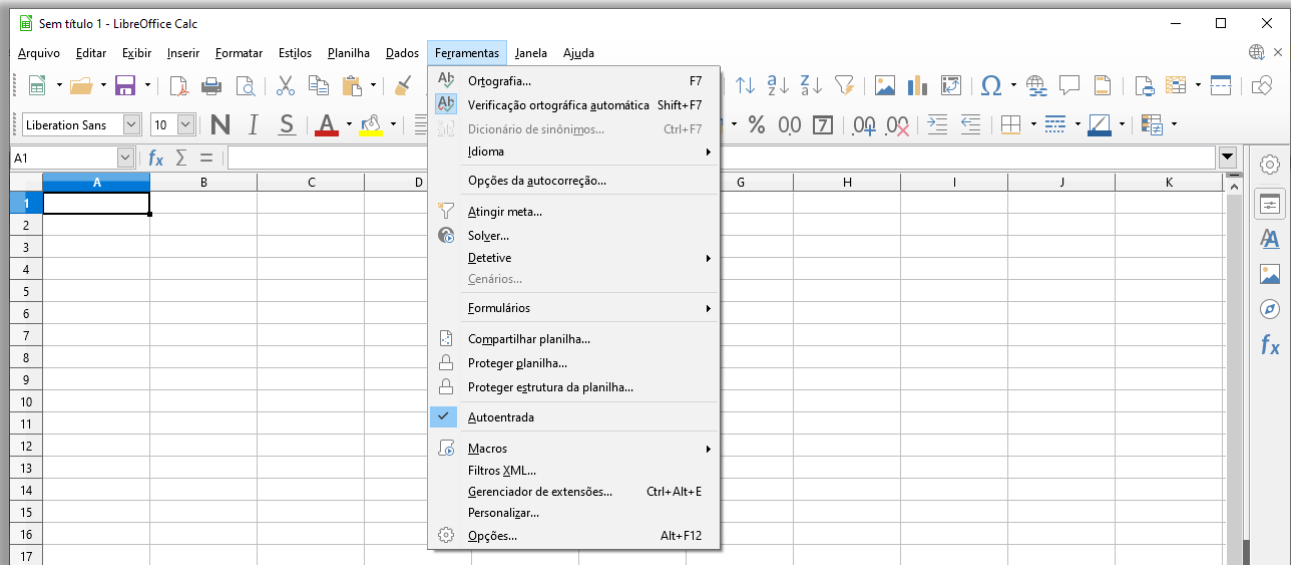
Sem título 1 - LibreOffice Calc

Arquivo Editar Exibir Inserir Formatar Estilos Planilha Dados Ferramentas Janela Ajuda

Liberation Sans 10

A1

Ortografia... F7
Verificação ortográfica automática Shift+F7
Dicionário de sinônimos... Ctrl+F7
Idioma
Opções da autocorreção...
Atingir meta...
Solver...
Detetive
Cenários...
Formulários
Compartilhar planilha...
Proteger planilha...
Proteger estrutura da planilha...
Autoentrada
Macros
Filtros XML...
Gerenciador de extensões... Ctrl+Alt+E
Personalizar...
Opções... Alt+F12

| | A | B | C | D | G | H | I | J | K |
|---|---|---|---|---|---|---|---|---|---|
| 1 | | | | | | | | | |
| 2 | | | | | | | | | |
| 3 | | | | | | | | | |
| 4 | | | | | | | | | |
| 5 | | | | | | | | | |
| 6 | | | | | | | | | |
| 7 | | | | | | | | | |
| 8 | | | | | | | | | |
| 9 | | | | | | | | | |
| 10 | | | | | | | | | |
| 11 | | | | | | | | | |
| 12 | | | | | | | | | |
| 13 | | | | | | | | | |
| 14 | | | | | | | | | |
| 15 | | | | | | | | | |
| 16 | | | | | | | | | |
| 17 | | | | | | | | | |